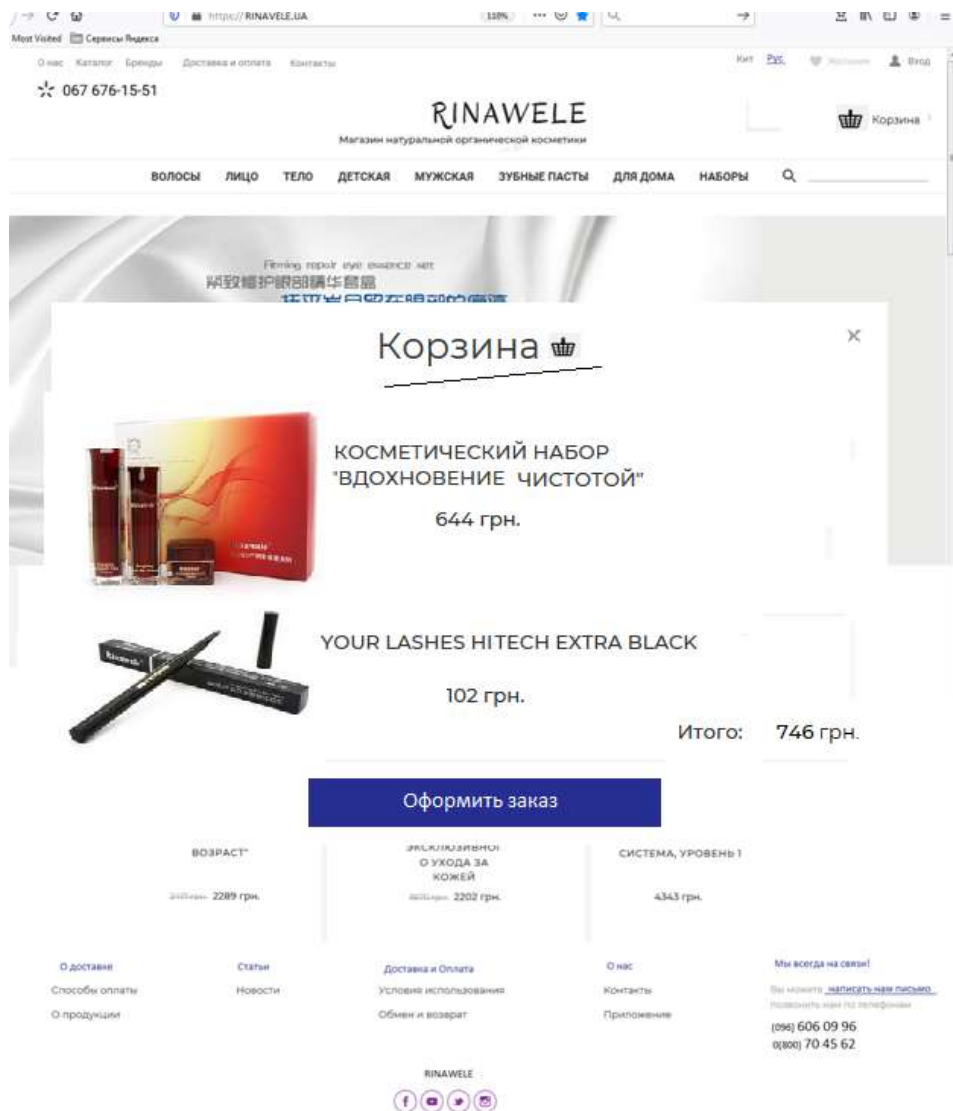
https://RINAVELE.UA 110%

Most Visited Сервисы Яндекса

О нас Каталог Бренды Доставка и оплата Контакты

Кит Рус. Желания Вход

067 676-15-51

RINAWELE

Магазин натуральной органической косметики

Корзина

ВОЛОСЫ ЛИЦО ТЕЛО ДЕТСКАЯ МУЖСКАЯ ЗУБНЫЕ ПАСТЫ ДЛЯ ДОМА НАБОРЫ

Firming repair eye essence set

紧致修护眼部精华套盒

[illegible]

Корзина

×

КОСМЕТИЧЕСКИЙ НАБОР "ВДОХНОВЕНИЕ ЧИСТОТОЙ"

644 грн.

YOUR LASHES HITECH EXTRA BLACK

102 грн.

Итого: 746 грн.

Оформить заказ

ВОЗРАСТ"

ЭКСКЛЮЗИВНОГО УХОДА ЗА КОЖЕЙ

СИСТЕМА, УРОВЕНЬ 1

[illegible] 2289 грн.

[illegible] 2202 грн.

4343 грн.

О доставке
Способы оплаты
О продукции

Статьи
Новости

Доставка и Оплата
Условия использования
Обмен и возврат

О нас
Контакты
Приложение

Мы всегда на связи!
Вы можете написать нам письмо
Позвонить нам по телефонам
(096) 606 09 96
0(800) 70 45 62

RINAWELE